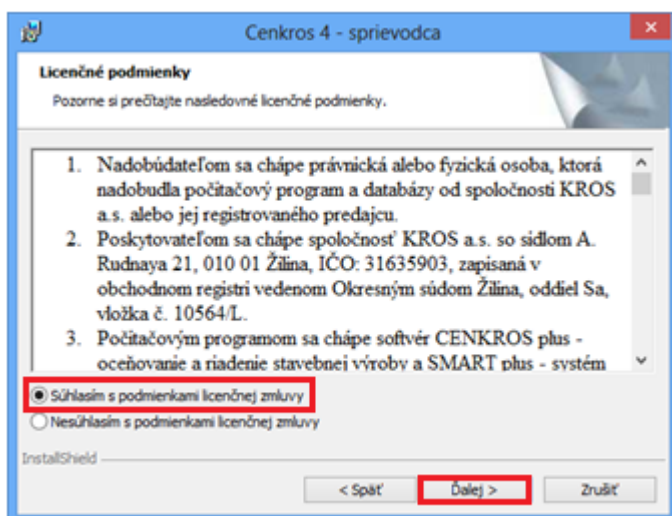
Cenkros 4 - sprievodca

Licenčné podmienky

Pozorne si prečítajte nasledovné licenčné podmienky.

1. Nadobúdateľom sa chápe právnická alebo fyzická osoba, ktorá nadobudla počítačový program a databázy od spoločnosti KROS a.s. alebo jej registrovaného predajcu.
2. Poskytovateľom sa chápe spoločnosť KROS a.s. so sídlom A. Rudnaya 21, 010 01 Žilina, IČO: 31635903, zapísaná v obchodnom registri vedenom Okresným súdom Žilina, oddiel Sa, vložka č. 10564/L.
3. Počítačovým programom sa chápe softvér CENKROS plus - oceňovanie a riadenie stavebnej výroby a SMART plus - systém

Súhlasím s podmienkami licenčnej zmluvy

Nesúhlasím s podmienkami licenčnej zmluvy

InstallShield

< Späť

Ďalej >

Zrušiť